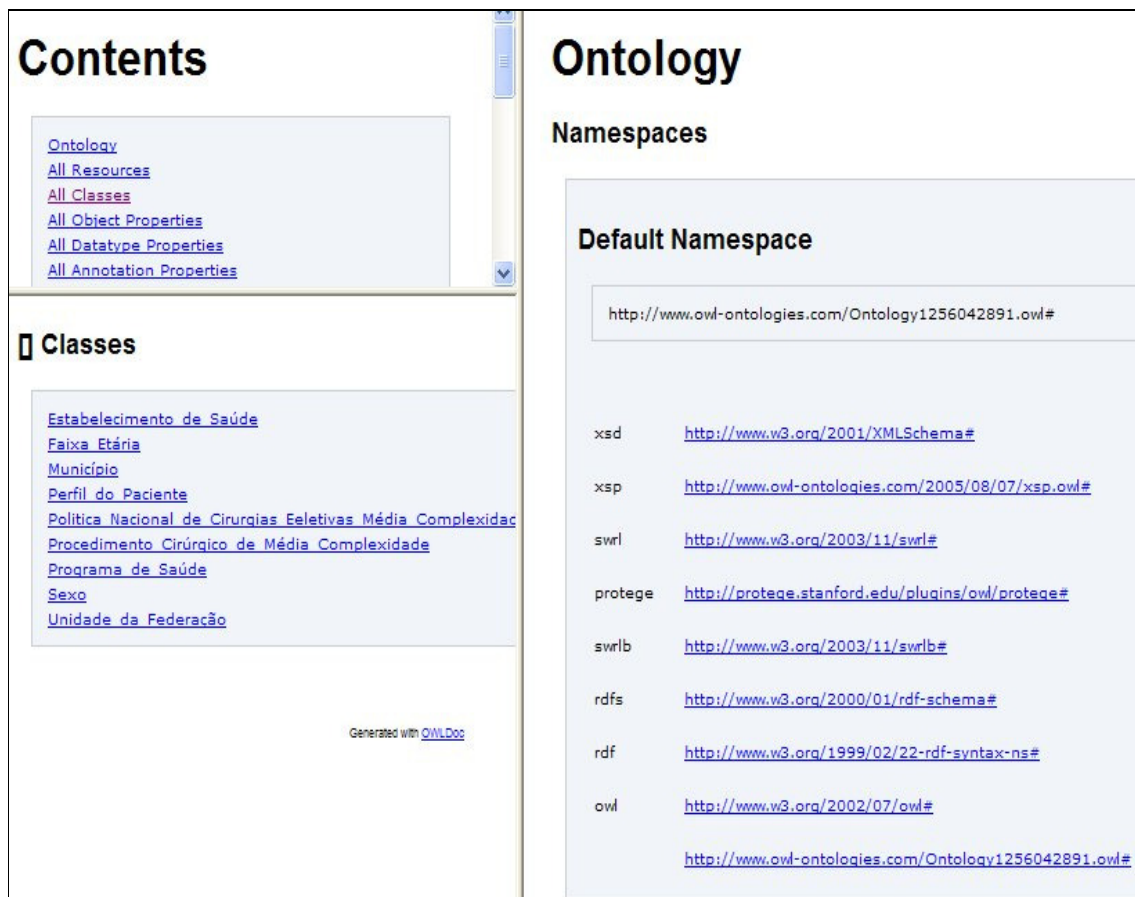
Contents

Ontology
All Resources
All Classes
All Object Properties
All Datatype Properties
All Annotation Properties

▯ Classes

Estabelecimento de Saúde
Faixa Etária
Município
Perfil do Paciente
Politica Nacional de Cirurgias Eeletivas Média Complexidac
Procedimento Cirúrgico de Média Complexidade
Programa de Saúde
Sexo
Unidade da Federação

Generated with OWLDoc

Ontology

Namespaces

Default Namespace

http://www.owl-ontologies.com/Ontology1256042891.owl#

| | |
|---|---|
| xsd | http://www.w3.org/2001/XMLSchema# |
| xsp | http://www.owl-ontologies.com/2005/08/07/xsp.owl# |
| swrl | http://www.w3.org/2003/11/swrl# |
| protege | http://protege.stanford.edu/plugins/owl/protege# |
| swrlb | http://www.w3.org/2003/11/swrlb# |
| rdfs | http://www.w3.org/2000/01/rdf-schema# |
| rdf | http://www.w3.org/1999/02/22-rdf-syntax-ns# |
| owl | http://www.w3.org/2002/07/owl# |
| | http://www.owl-ontologies.com/Ontology1256042891.owl# |